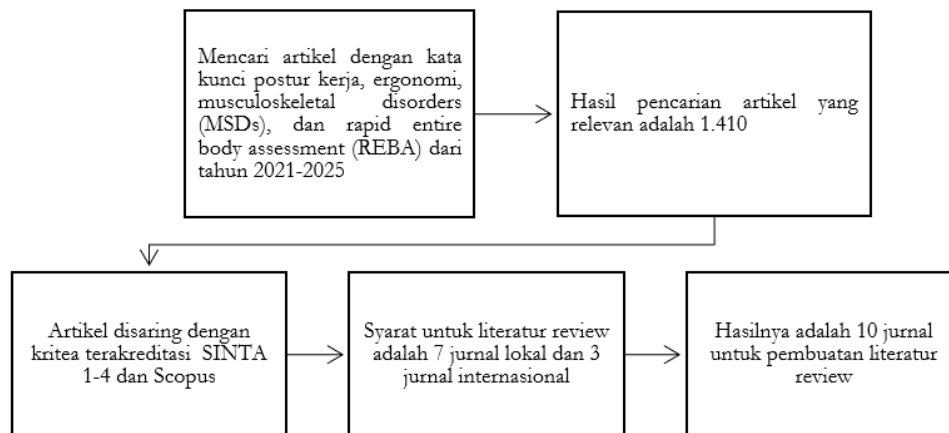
Mencari artikel dengan kata kunci postur kerja, ergonomi, musculoskeletal disorders (MSDs), dan rapid entire body assessment (REBA) dari tahun 2021-2025

Hasil pencarian artikel yang relevan adalah 1.410

Artikel disaring dengan kritea terakreditasi SINTA 1-4 dan Scopus

Syarat untuk literatur review adalah 7 jurnal lokal dan 3 jurnal internasional

Hasilnya adalah 10 jurnal untuk pembuatan literatur review